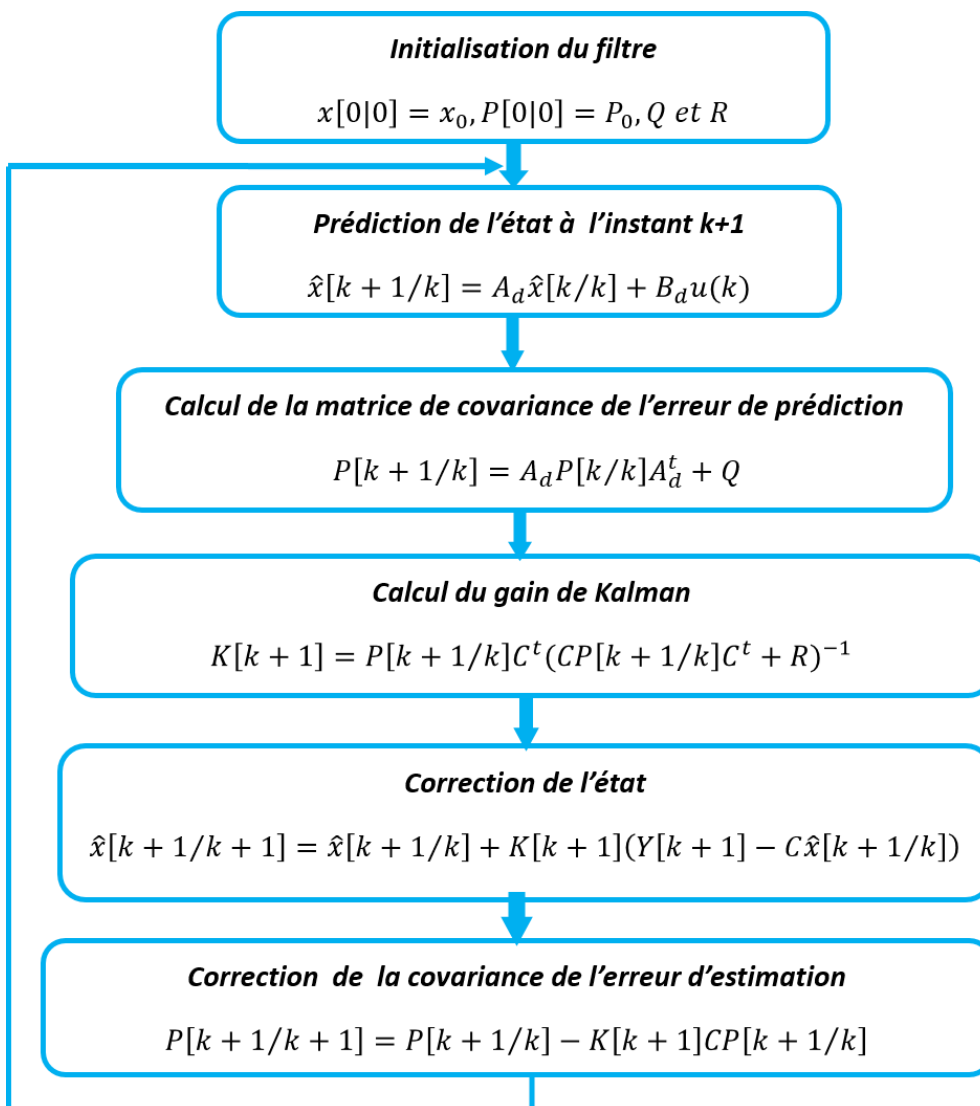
Initialisation du filtre

$x[0|0] = x_0, P[0|0] = P_0, Q\ et\ R$

Prédiction de l'état à l'instant k+1

$\hat{x}[k+1/k] = A_d\hat{x}[k/k] + B_d u(k)$

Calcul de la matrice de covariance de l'erreur de prédiction

$P[k+1/k] = A_d P[k/k] A_d^t + Q$

Calcul du gain de Kalman

$K[k+1] = P[k+1/k]C^t(CP[k+1/k]C^t + R)^{-1}$

Correction de l'état

$\hat{x}[k+1/k+1] = \hat{x}[k+1/k] + K[k+1](Y[k+1] - C\hat{x}[k+1/k])$

Correction de la covariance de l'erreur d'estimation

$P[k+1/k+1] = P[k+1/k] - K[k+1]CP[k+1/k]$